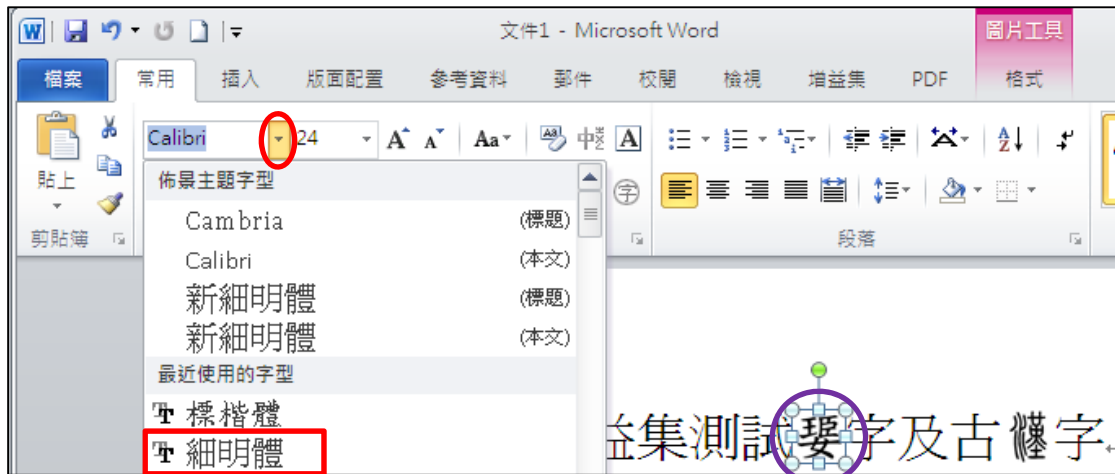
文件1 - Microsoft Word

圖片工具

檔案 常用 插入 版面配置 參考資料 郵件 校閱 檢視 增益集 PDF 格式

Calibri 24

貼上

剪貼簿

佈景主題字型

Cambria (標題)

Calibri (本文)

新細明體 (標題)

新細明體 (本文)

最近使用的字型

標楷體

細明體

段落

益集測試

字及古

字